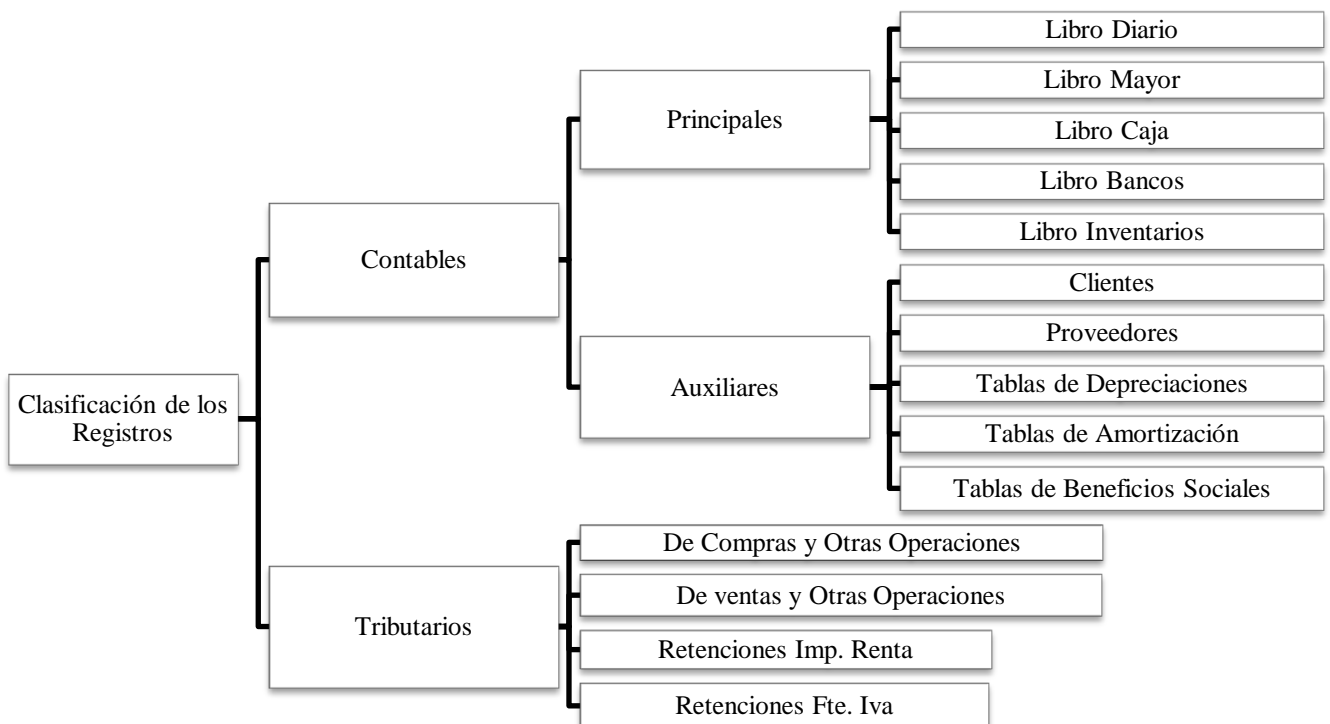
Clasificación de los Registros

Contables

Principales

Libro Diario

Libro Mayor

Libro Caja

Libro Bancos

Libro Inventarios

Auxiliares

Clientes

Proveedores

Tablas de Depreciaciones

Tablas de Amortización

Tablas de Beneficios Sociales

Tributarios

De Compras y Otras Operaciones

De ventas y Otras Operaciones

Retenciones Imp. Renta

Retenciones Fte. Iva